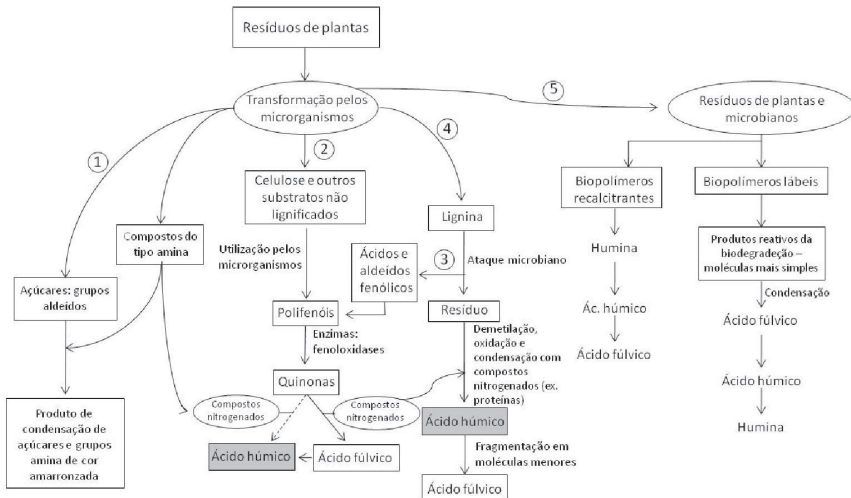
Resíduos de plantas

Transformação pelos microrganismos

5

Resíduos de plantas e microbianos

1

2

4

Celulose e outros substratos não lignificados

Lignina

Biopolímeros recalcitrantes

Biopolímeros lábeis

Compostos do tipo amina

Utilização pelos microrganismos

Ácidos e aldeídos fenólicos

3

Ataque microbiano

Humina

Produtos reativos da biodegradação – moléculas mais simples

Açúcares: grupos aldeídos

Polifenóis

Resíduo

Ác. húmico

Condensação

Enzimas: fenoloxidases

Demetilação, oxidação e condensação com compostos nitrogenados (ex. proteínas)

Ácido fúlvico

Ácido fúlvico

Quinonas

Ácido húmico

Produto de condensação de açúcares e grupos amina de cor amarronzada

Compostos nitrogenados

Compostos nitrogenados

Ácido húmico

Humina

Fragmentação em moléculas menores

Ácido húmico

Ácido fúlvico

Ácido fúlvico